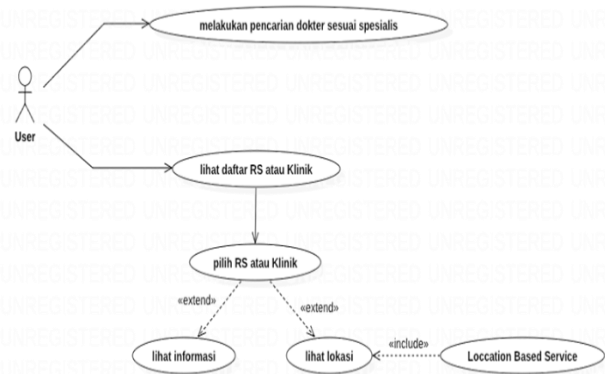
User

melakukan pencarian dokter sesuai spesialis

lihat daftar RS atau Klinik

pilih RS atau Klinik

«extend»

«extend»

lihat informasi

lihat lokasi

«include»

Loccation Based Service

UNREGISTERED UNREGISTERED UNREGISTERED UNREGISTERED UNREGISTERED UNREGISTERED UNREGISTERED UNREGISTERED UNREGISTERED UNREGISTERED UNREGISTERED UNREGISTERED UNREGISTERED UNREGISTERED UNREGISTERED UNREGISTERED UNREGISTERED UNREGISTERED UNREGISTERED UNREGISTERED UNREGISTERED UNREGISTERED UNREGISTERED UNREGISTERED UNREGISTERED UNREGISTERED UNREGISTERED UNREGISTERED UNREGISTERED UNREGISTERED UNREGISTERED UNREGISTERED UNREGISTERED UNREGISTERED UNREGISTERED UNREGISTERED UNREGISTERED UNREGISTERED UNREGISTERED UNREGISTERED UNREGISTERED UNREGISTERED UNREGISTERED UNREGISTERED UNREGISTERED